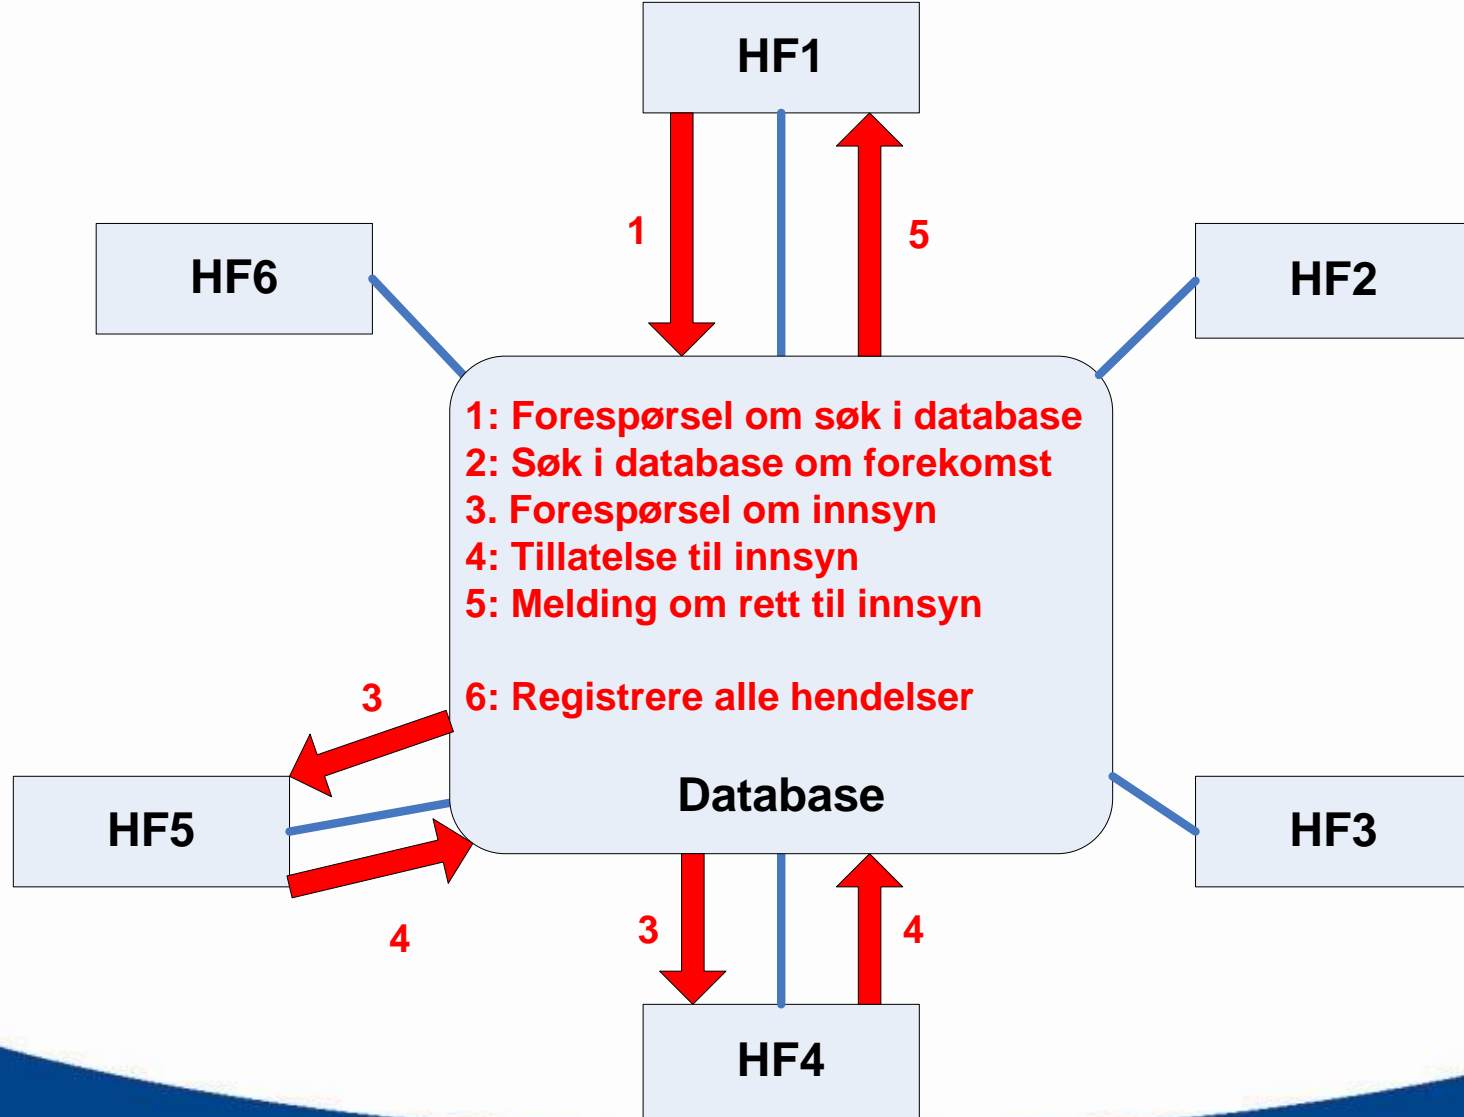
HF1

1

5

HF6

HF2

1: Forespørsel om søk i database
2: Søk i database om forekomst
3. Forespørsel om innsyn
4: Tillatelse til innsyn
5: Melding om rett til innsyn

6: Registrere alle hendelser

Database

3

HF5

HF3

4

3

4

HF4